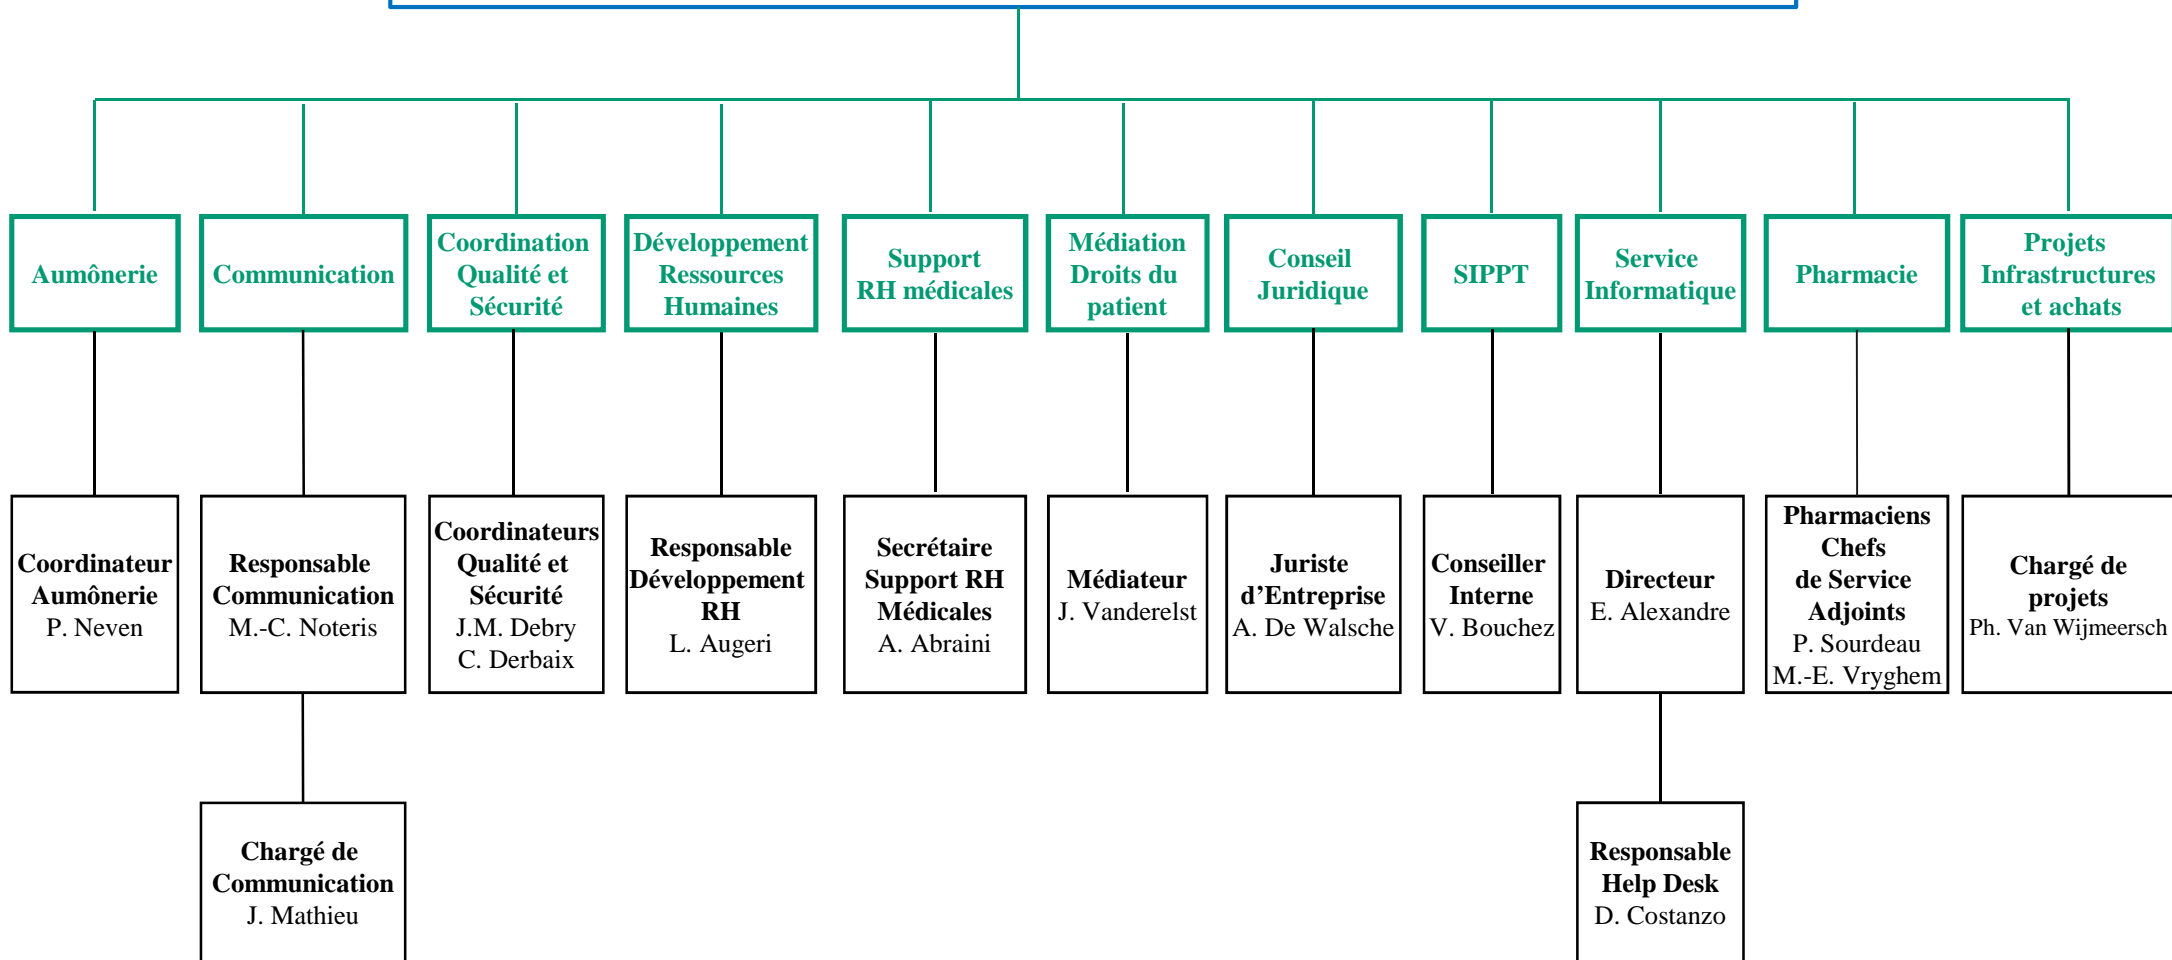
Aumônerie

Coordinateur Aumônerie
P. Neven

Communication

Responsable Communication
M.-C. Noteris

Chargé de Communication
J. Mathieu

Coordination Qualité et Sécurité

Coordinateurs Qualité et Sécurité
J.M. Debry
C. Derbaix

Développement Ressources Humaines

Responsable Développement RH
L. Augeri

Support RH médicales

Secrétaire Support RH Médicales
A. Abraini

Médiation Droits du patient

Médiateur
J. Vanderelst

Conseil Juridique

Juriste d'Entreprise
A. De Walsche

SIPPT

Conseiller Interne
V. Bouchez

Service Informatique

Directeur
E. Alexandre

Responsable Help Desk
D. Costanzo

Pharmacie

Pharmaciens Chefs de Service Adjoints
P. Sourdeau
M.-E. Vryghem

Projets Infrastructures et achats

Chargé de projets
Ph. Van Wijmeersch